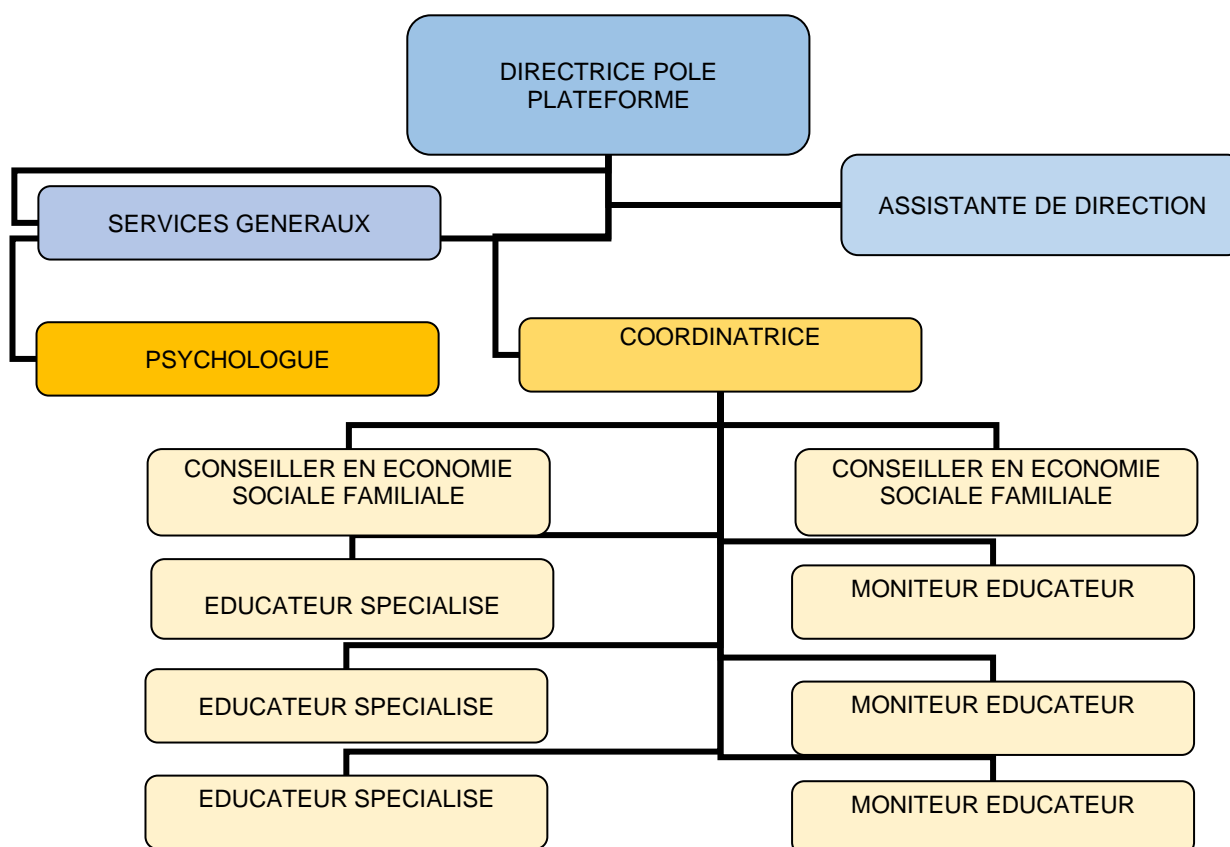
DIRECTRICE POLE PLATEFORME

SERVICES GENERAUX

ASSISTANTE DE DIRECTION

PSYCHOLOGUE

COORDINATRICE

CONSEILLER EN ECONOMIE SOCIALE FAMILIALE

CONSEILLER EN ECONOMIE SOCIALE FAMILIALE

EDUCATEUR SPECIALISE

MONITEUR EDUCATEUR

EDUCATEUR SPECIALISE

MONITEUR EDUCATEUR

EDUCATEUR SPECIALISE

MONITEUR EDUCATEUR